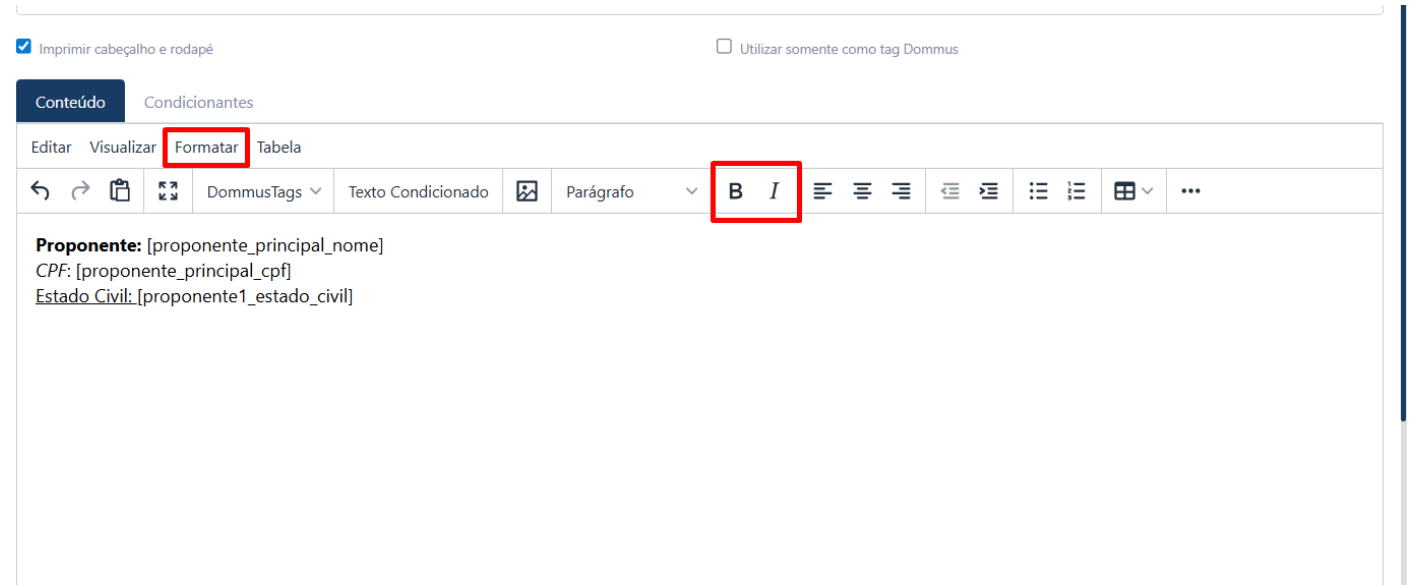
Imprimir cabeçalho e rodapé

Utilizar somente como tag Dommus

Conteúdo Condicionantes

Editar Visualizar Formatar Tabela

DommusTags Texto Condicionado Parágrafo B I

**Proponente:** [proponente_principal_nome]
*CPF*: [proponente_principal_cpf]
Estado Civil: [proponente1_estado_civil]